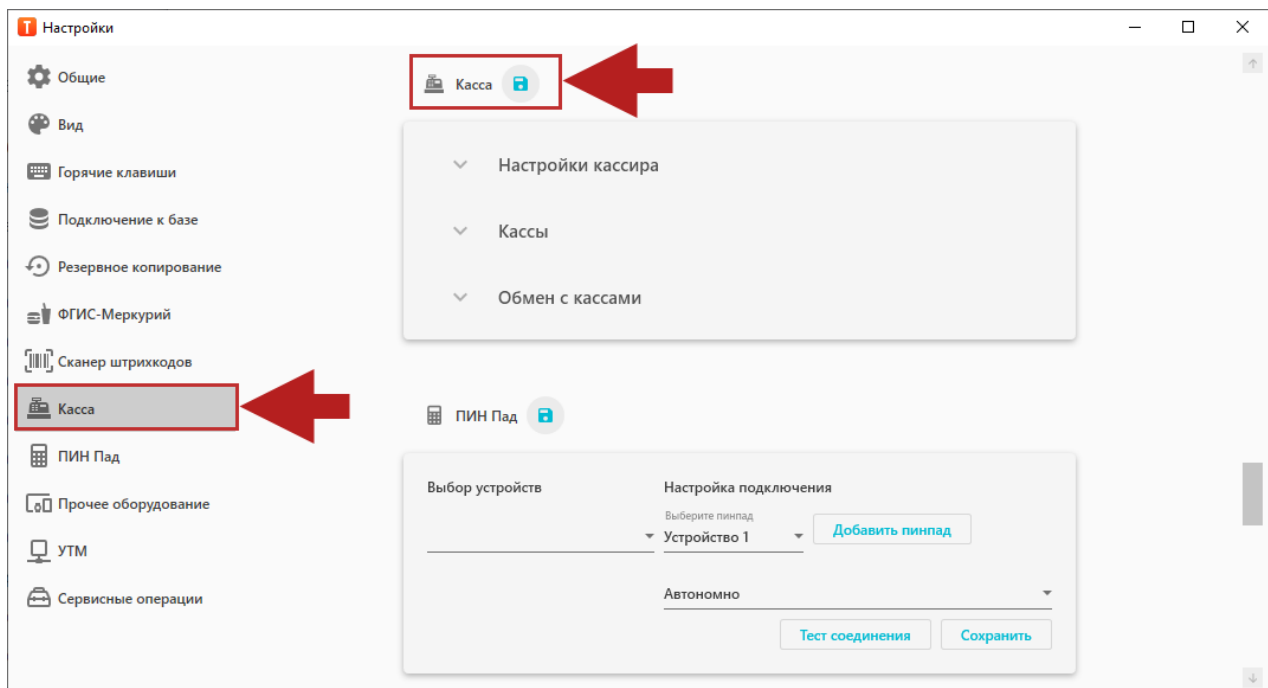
Настройки

Общие
Вид
Горячие клавиши
Подключение к базе
Резервное копирование
ФГИС-Меркурий
Сканер штрихкодов
Касса
ПИН Пад
Прочее оборудование
УТМ
Сервисные операции

Касса

Настройки кассира
Кассы
Обмен с кассами

ПИН Пад

Выбор устройств

Настройка подключения

Выберите пинпад
Устройство 1

Добавить пинпад

Автономно

Тест соединения
Сохранить